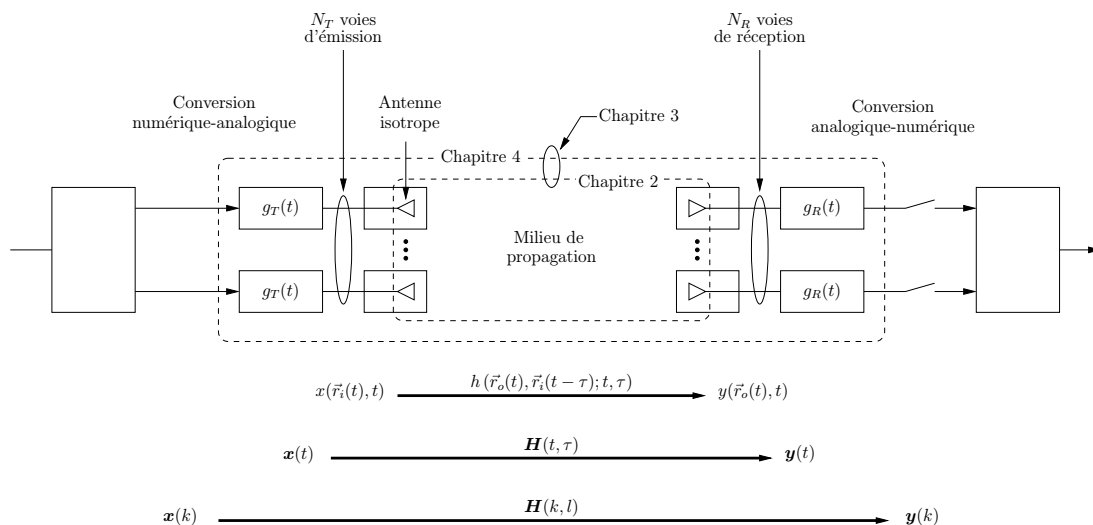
$N_T$ voies d'émission

$N_R$ voies de réception

Conversion numérique-analogique

Antenne isotrope

Chapitre 3

Conversion analogique-numérique

Chapitre 4

Chapitre 2

$g_T(t)$

$g_R(t)$

Milieu de propagation

$g_T(t)$

$g_R(t)$

$x(\vec{r}_i(t), t)$ $h(\vec{r}_o(t), \vec{r}_i(t-\tau); t, \tau)$ $y(\vec{r}_o(t), t)$

$\boldsymbol{x}(t)$ $\boldsymbol{H}(t, \tau)$ $\boldsymbol{y}(t)$

$\boldsymbol{x}(k)$ $\boldsymbol{H}(k, l)$ $\boldsymbol{y}(k)$